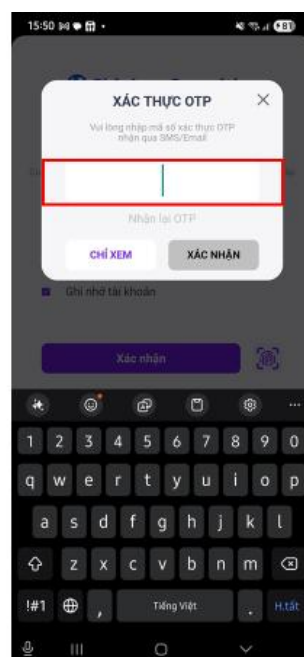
15:50

XÁC THỰC OTP

Vui lòng nhập mã số xác thực OTP nhận qua SMS/Email

Nhận lại OTP

CHỈ XEM

XÁC NHẬN

Ghi nhớ tài khoản

Xác nhận

1 2 3 4 5 6 7 8 9 0
q w e r t y u i o p
a s d f g h j k l
z x c v b n m
!#1 , Tiếng Việt . H.tất